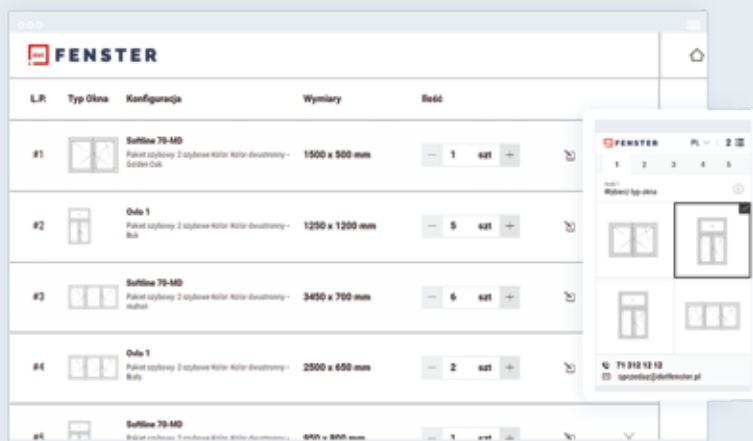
FENSTER

| L.P. | Typ Okna | Konfiguracja | Wymiary | Ilość |
|---|---|---|---|---|
| #1 | | Softline 70-MD Pakiet szybowy: 2 szybowe Kolor: Kolor dwustronny - Golden Oak | 1500 x 500 mm | 1 szt |
| #2 | | Oslo 1 Pakiet szybowy: 2 szybowe Kolor: Kolor dwustronny - Buk | 1250 x 1200 mm | 5 szt |
| #3 | | Softline 70-MD Pakiet szybowy: 2 szybowe Kolor: Kolor dwustronny - mahoń | 3450 x 700 mm | 6 szt |
| #4 | | Oslo 1 Pakiet szybowy: 2 szybowe Kolor: Kolor dwustronny - Biały | 2500 x 650 mm | 2 szt |
| #5 | | Softline 70-MD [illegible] | 950 x 800 mm | 1 szt |

FENSTER PL 2
1 2 3 4 5
Krok 1
Wybierz typ okna

71 312 12 12
sprzedaz@ideFenster.pl